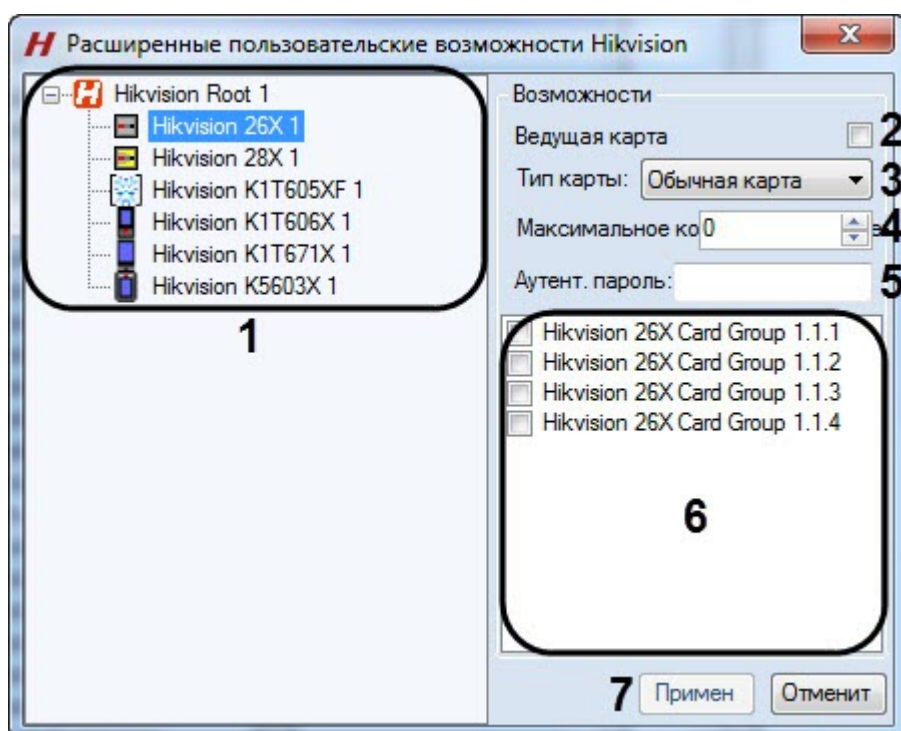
Расширенные пользовательские возможности Hikvision

Hikvision Root 1
Hikvision 26X 1
Hikvision 28X 1
Hikvision K1T605XF 1
Hikvision K1T606X 1
Hikvision K1T671X 1
Hikvision K5603X 1

1

Возможности
Ведущая карта 2
Тип карты: Обычная карта 3
Максимальное ко 0 4
Аутент. пароль: 5

Hikvision 26X Card Group 1.1.1
Hikvision 26X Card Group 1.1.2
Hikvision 26X Card Group 1.1.3
Hikvision 26X Card Group 1.1.4

6

7 Примен Отменит